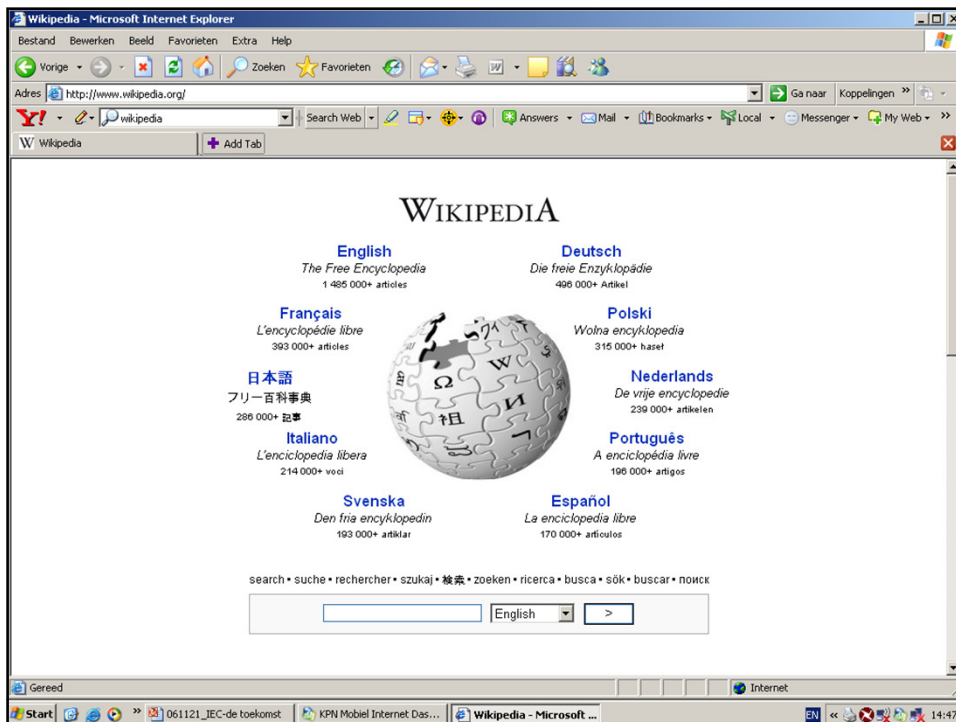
Wikipedia - Microsoft Internet Explorer

Bestand Bewerken Beeld Favorieten Extra Help

Vorige Zoeken Favorieten

Adres http://www.wikipedia.org/ Ga naar Koppelingen »

Y! wikipedia Search Web Answers Mail Bookmarks Local Messenger My Web »

W Wikipedia Add Tab

WIKIPEDIA

English
The Free Encyclopedia
1 485 000+ articles

Deutsch
Die freie Enzyklopädie
496 000+ Artikel

Français
L'encyclopédie libre
393 000+ articles

Polski
Wolna encyklopedia
315 000+ haseł

日本語
フリー百科事典
286 000+ 記事

Nederlands
De vrije encyclopedie
239 000+ artikelen

Italiano
L'enciclopedia libera
214 000+ voci

Português
A enciclopédia livre
196 000+ artigos

Svenska
Den fria encyklopedin
193 000+ artiklar

Español
La enciclopedia libre
170 000+ artículos

search • suche • rechercher • szukaj • 検索 • zoeken • ricerca • busca • sök • buscar • поиск

English >

Gereed Internet

Start » 061121_IEC-de toekomst KPN Mobiel Internet Das... Wikipedia - Microsoft ... EN « 14:47